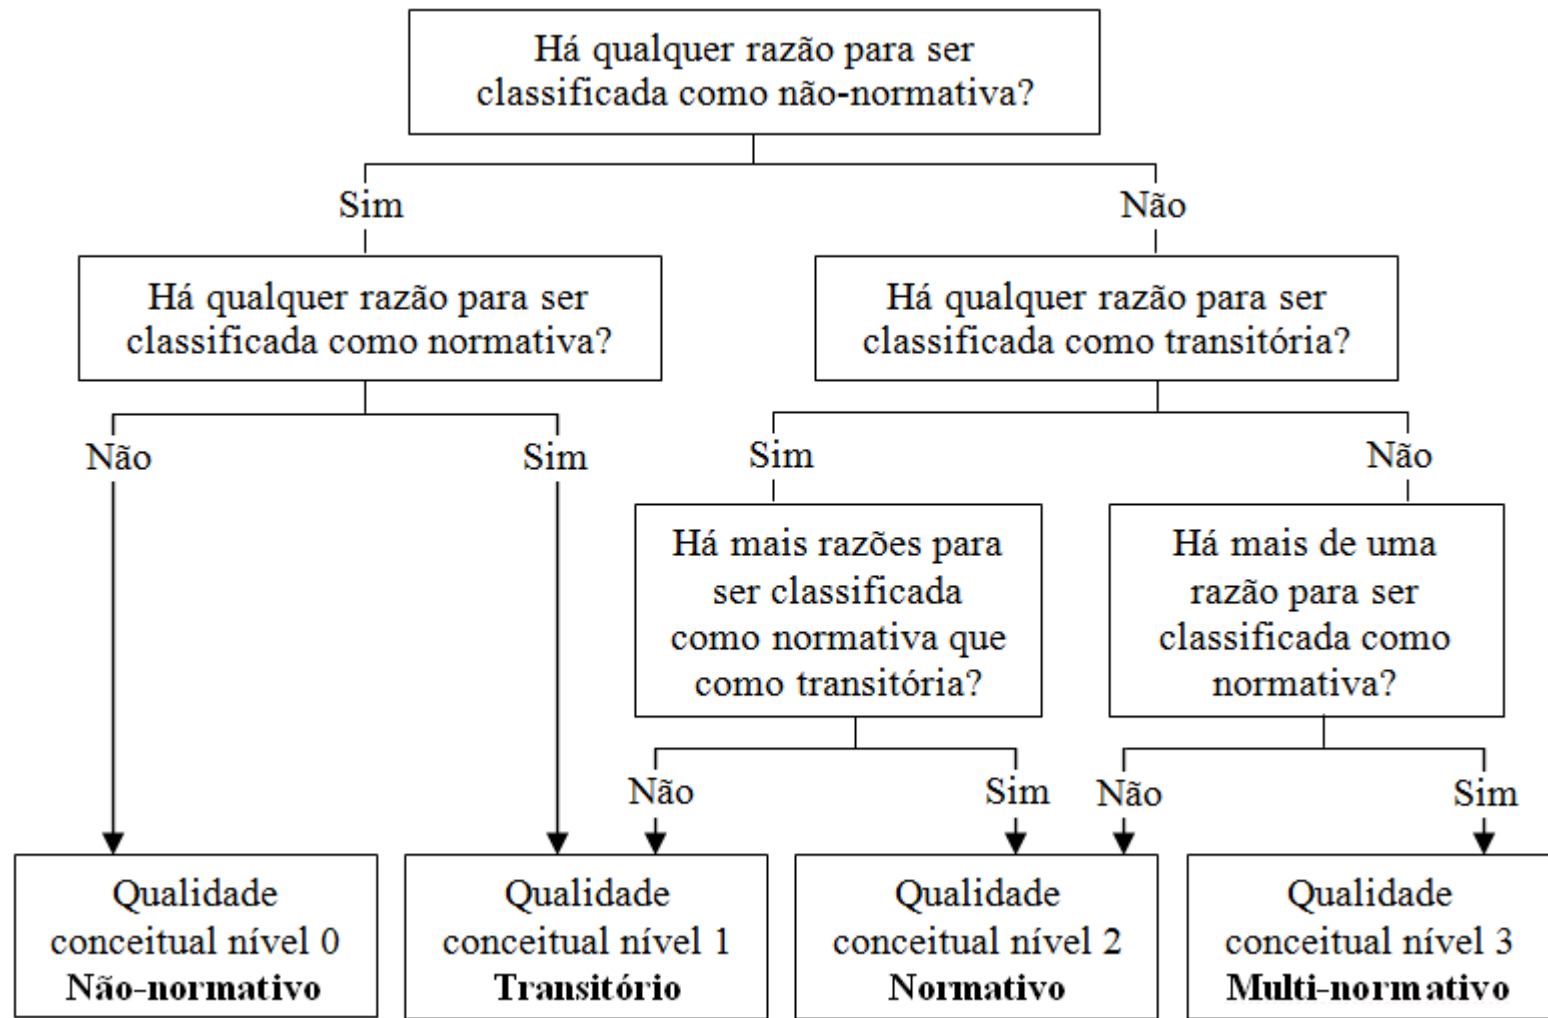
Há qualquer razão para ser classificada como não-normativa?

Sim

Não

Há qualquer razão para ser classificada como normativa?

Há qualquer razão para ser classificada como transitória?

Não

Sim

Sim

Não

Há mais razões para ser classificada como normativa que como transitória?

Há mais de uma razão para ser classificada como normativa?

Não

Sim

Não

Sim

Qualidade conceitual nível 0
**Não-normativo**

Qualidade conceitual nível 1
**Transitório**

Qualidade conceitual nível 2
**Normativo**

Qualidade conceitual nível 3
**Multi-normativo**